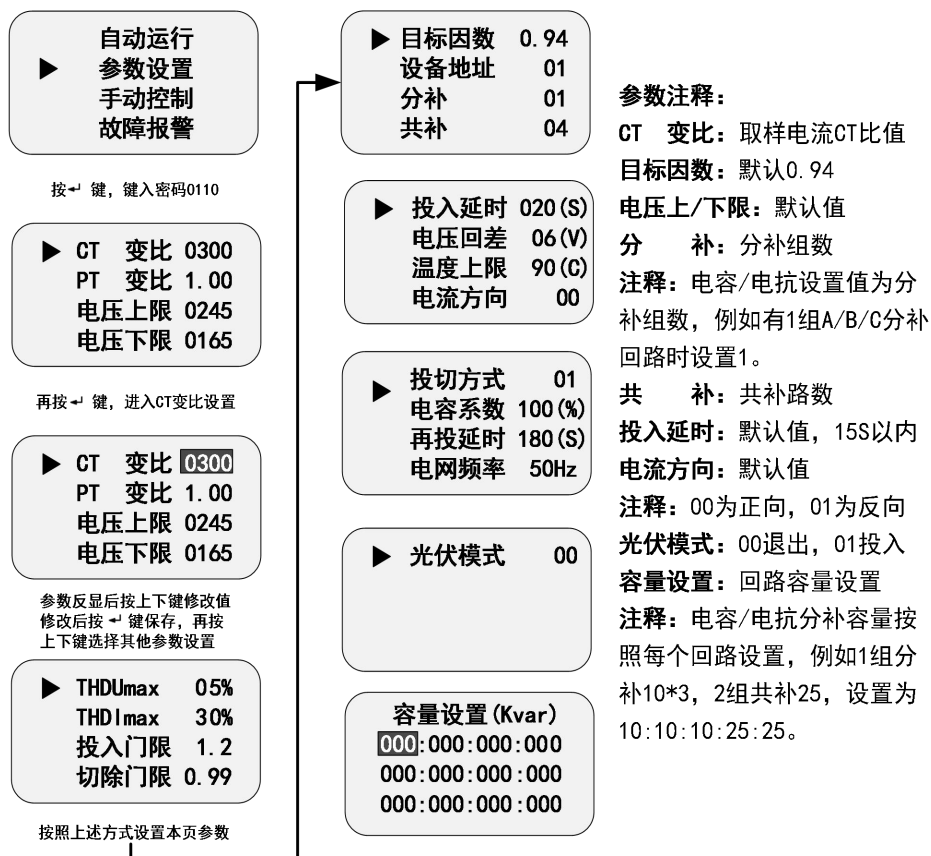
自动运行
▶ 参数设置
手动控制
故障报警

按↵ 键，键入密码0110

▶ CT 变比 0300
PT 变比 1.00
电压上限 0245
电压下限 0165

再按↵ 键，进入CT变比设置

▶ CT 变比 0300
PT 变比 1.00
电压上限 0245
电压下限 0165

参数反显后按上下键修改值
修改后按 ↵ 键保存，再按
上下键选择其他参数设置

▶ THDUmax 05%
THDImax 30%
投入门限 1.2
切除门限 0.99

按照上述方式设置本页参数

▶ 目标因数 0.94
设备地址 01
分补 01
共补 04

▶ 投入延时 020(S)
电压回差 06(V)
温度上限 90(C)
电流方向 00

▶ 投切方式 01
电容系数 100(%)
再投延时 180(S)
电网频率 50Hz

▶ 光伏模式 00

容量设置(Kvar)
000:000:000:000
000:000:000:000
000:000:000:000

参数注释：
CT 变比：取样电流CT比值
目标因数：默认0.94
电压上/下限：默认值
分 补：分补组数
注释：电容/电抗设置值为分补组数，例如有1组A/B/C分补回路时设置1。
共 补：共补路数
投入延时：默认值，15S以内
电流方向：默认值
注释：00为正向，01为反向
光伏模式：00退出，01投入
容量设置：回路容量设置
注释：电容/电抗分补容量按照每个回路设置，例如1组分补10*3，2组共补25，设置为10:10:10:25:25。